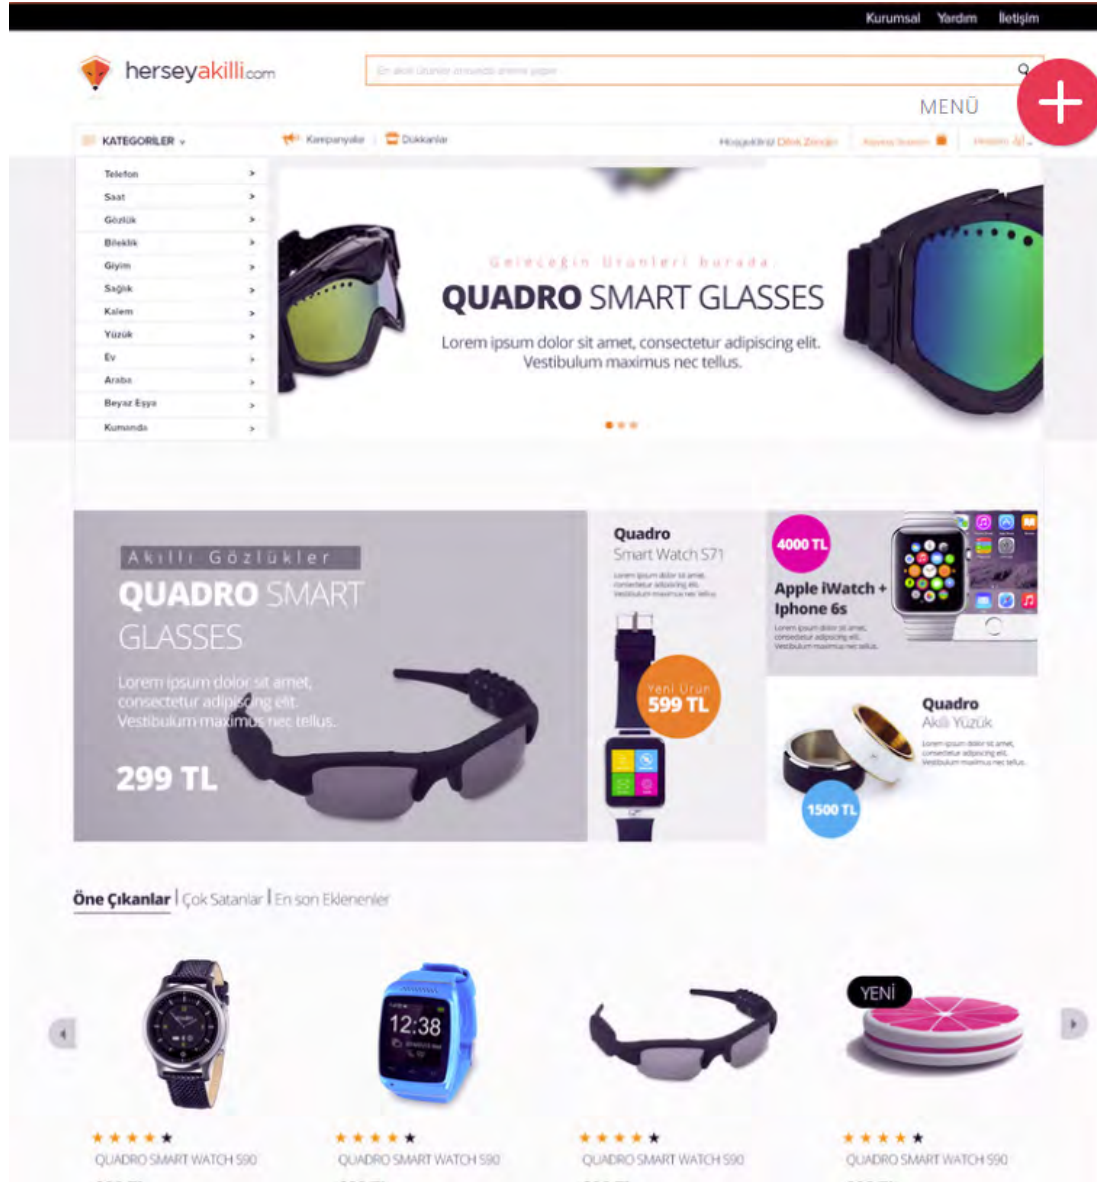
Kurumsal Yardım İletişim

herseyakillicom

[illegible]

MENÜ

KATEGORİLER

Kampanyalar | Dükkanlar

Hoşgeldiniz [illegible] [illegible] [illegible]

Telefon
Saat
Gözlük
Bileklik
Giyim
Sağlık
Kalem
Yüzük
Ev
Araba
Beyaz Eşya
Kumanda

Geleceğin Ürünleri burada

QUADRO SMART GLASSES

Lorem ipsum dolor sit amet, consectetur adipiscing elit. Vestibulum maximus nec tellus.

Akıllı Gözlükler

QUADRO SMART GLASSES

Lorem ipsum dolor sit amet, consectetur adipiscing elit. Vestibulum maximus nec tellus.

299 TL

Quadro
Smart Watch S71

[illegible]

Yeni Ürün
599 TL

4000 TL

Apple iWatch + Iphone 6s

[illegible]

Quadro
Akıllı Yüzük

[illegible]

1500 TL

Öne Çıkanlar | Çok Satanlar | En son Eklenenler

12:38

YENİ

QUADRO SMART WATCH S90

QUADRO SMART WATCH S90

QUADRO SMART WATCH S90

QUADRO SMART WATCH S90